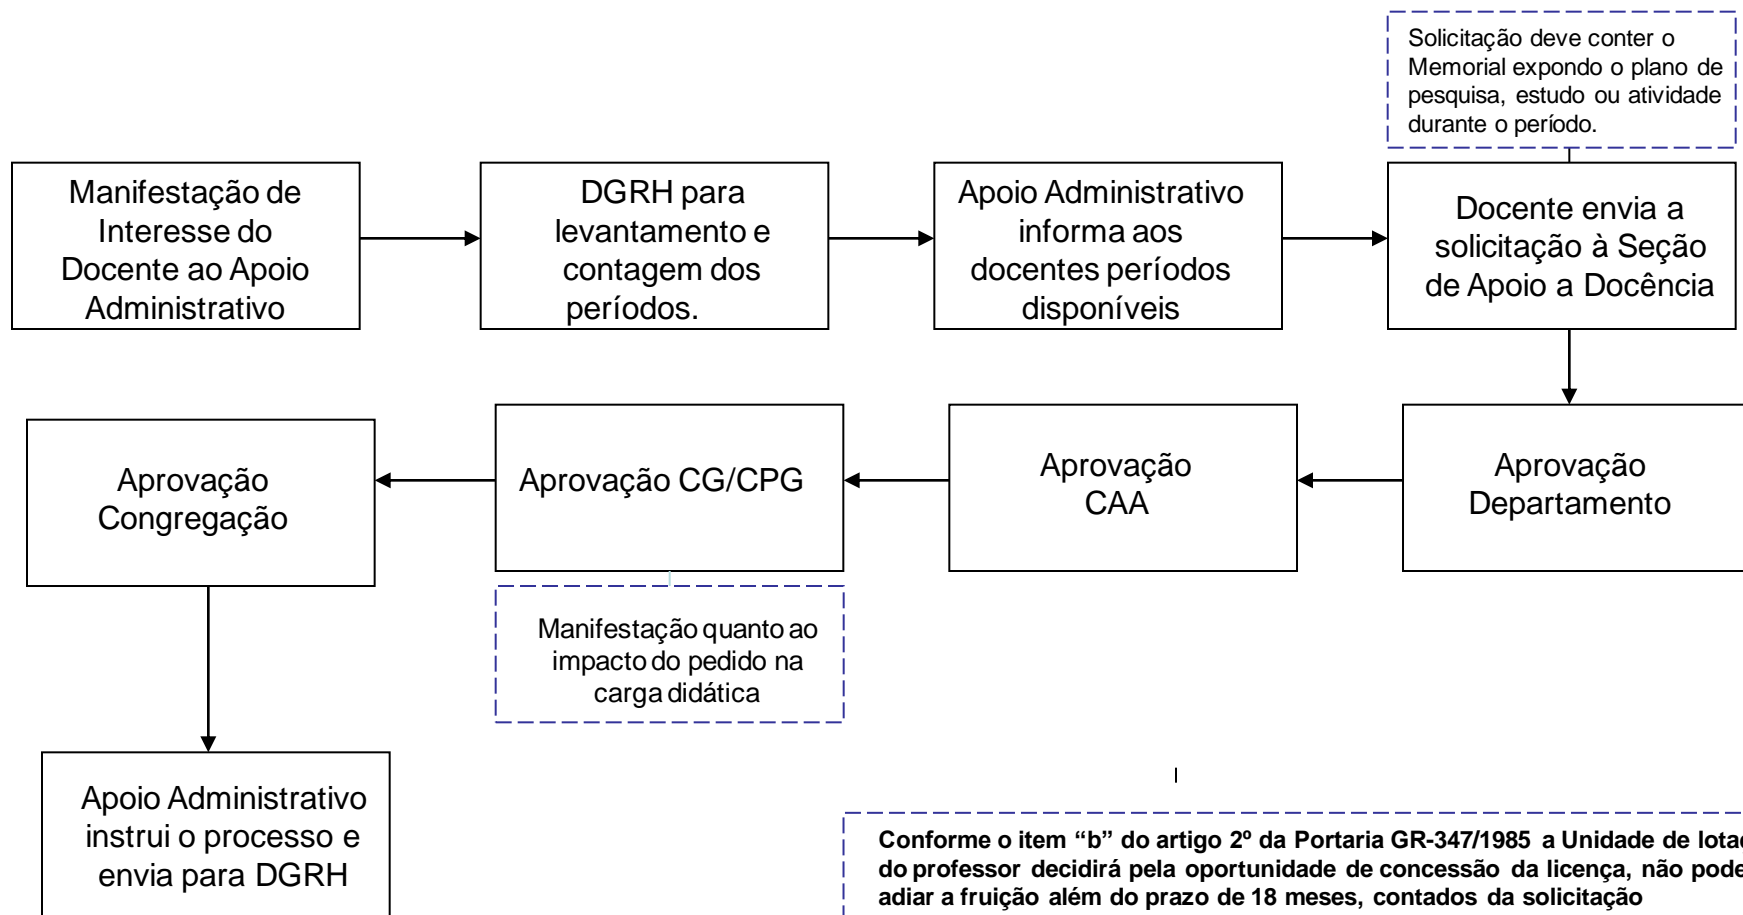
Solicitação deve conter o Memorial expondo o plano de pesquisa, estudo ou atividade durante o período.

Manifestação de Interesse do Docente ao Apoio Administrativo

DGRH para levantamento e contagem dos períodos.

Apoio Administrativo informa aos docentes períodos disponíveis

Docente envia a solicitação à Seção de Apoio a Docência

Aprovação Departamento

Aprovação CAA

Aprovação CG/CPG

Aprovação Congregação

Manifestação quanto ao impacto do pedido na carga didática

Apoio Administrativo instrui o processo e envia para DGRH

Conforme o item "b" do artigo 2º da Portaria GR-347/1985 a Unidade de lotac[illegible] do professor decidirá pela oportunidade de concessão da licença, não pode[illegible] adiar a fruição além do prazo de 18 meses, contados da solicitação